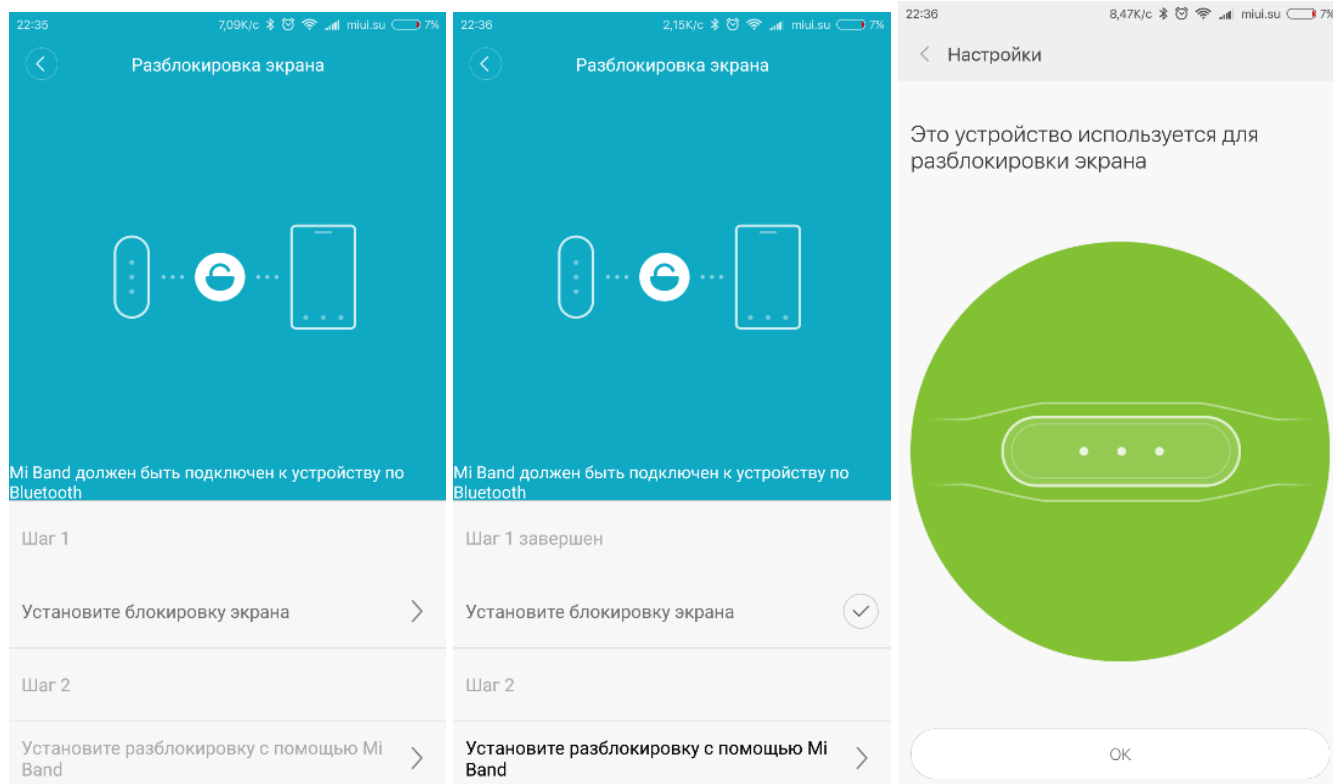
22:35 7,09K/c miui.su 7%

Разблокировка экрана

Mi Band должен быть подключен к устройству по Bluetooth

Шаг 1

Установите блокировку экрана

Шаг 2

Установите разблокировку с помощью Mi Band

22:36 2,15K/c miui.su 7%

Разблокировка экрана

Mi Band должен быть подключен к устройству по Bluetooth

Шаг 1 завершен

Установите блокировку экрана

Шаг 2

Установите разблокировку с помощью Mi Band

22:36 8,47K/c miui.su 7%

Настройки

Это устройство используется для разблокировки экрана

OK